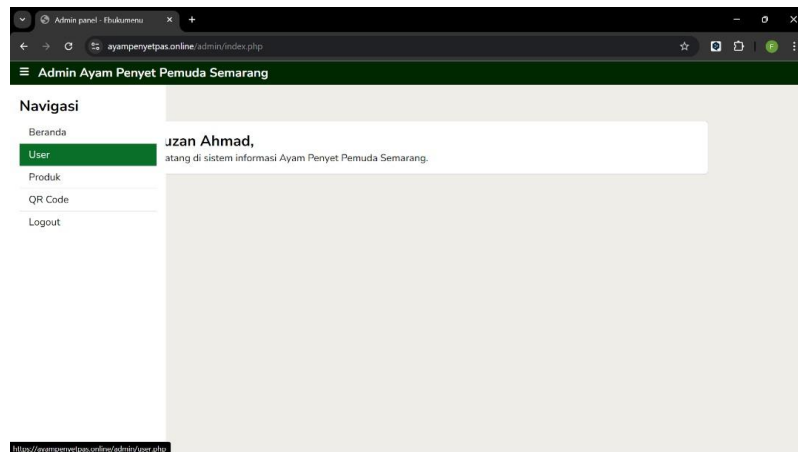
Admin panel - Ebukumenu

ayampenyetpas.online/admin/index.php

Admin Ayam Penyet Pemuda Semarang

Navigasi

Beranda

User

Produk

QR Code

Logout

uzan Ahmad,

atang di sistem informasi Ayam Penyet Pemuda Semarang.

https://ayampenyetpas.online/admin/user.php